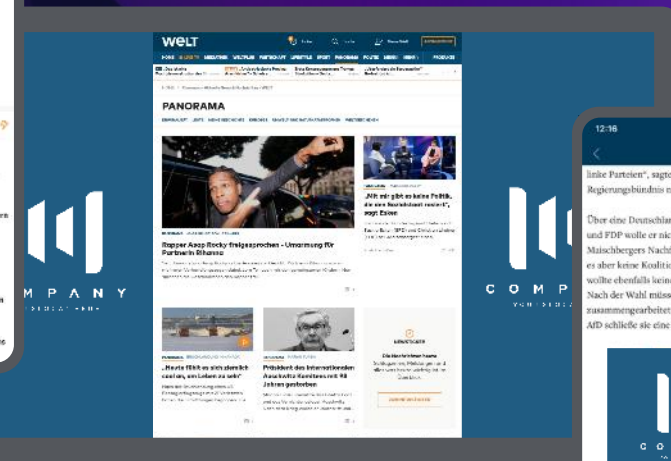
WELT

PANORAMA

Rapper Asap Rocky freigesprochen – Umarmung für Partnerin Rihanna

„Mit mir gibt es keine Politik, die uns Wohlstand raubt", sagt Esken

„Heute fühlt es sich ziemlich cool an, am Leben zu sein"

Präsident des Internationalen Auschwitz Komitees mit 98 Jahren gestorben

COMPANY

12:16

linke Parteien", sagte
Regierungsbündnis m

Über eine Deutschlan
und FDP wolle er nic
Maischbergers Nacht
es aber keine Koalitio
wollte ebenfalls keine
Nach der Wahl müss
zusammengearbeitet
AfD schließe sie eine

COMP

CO